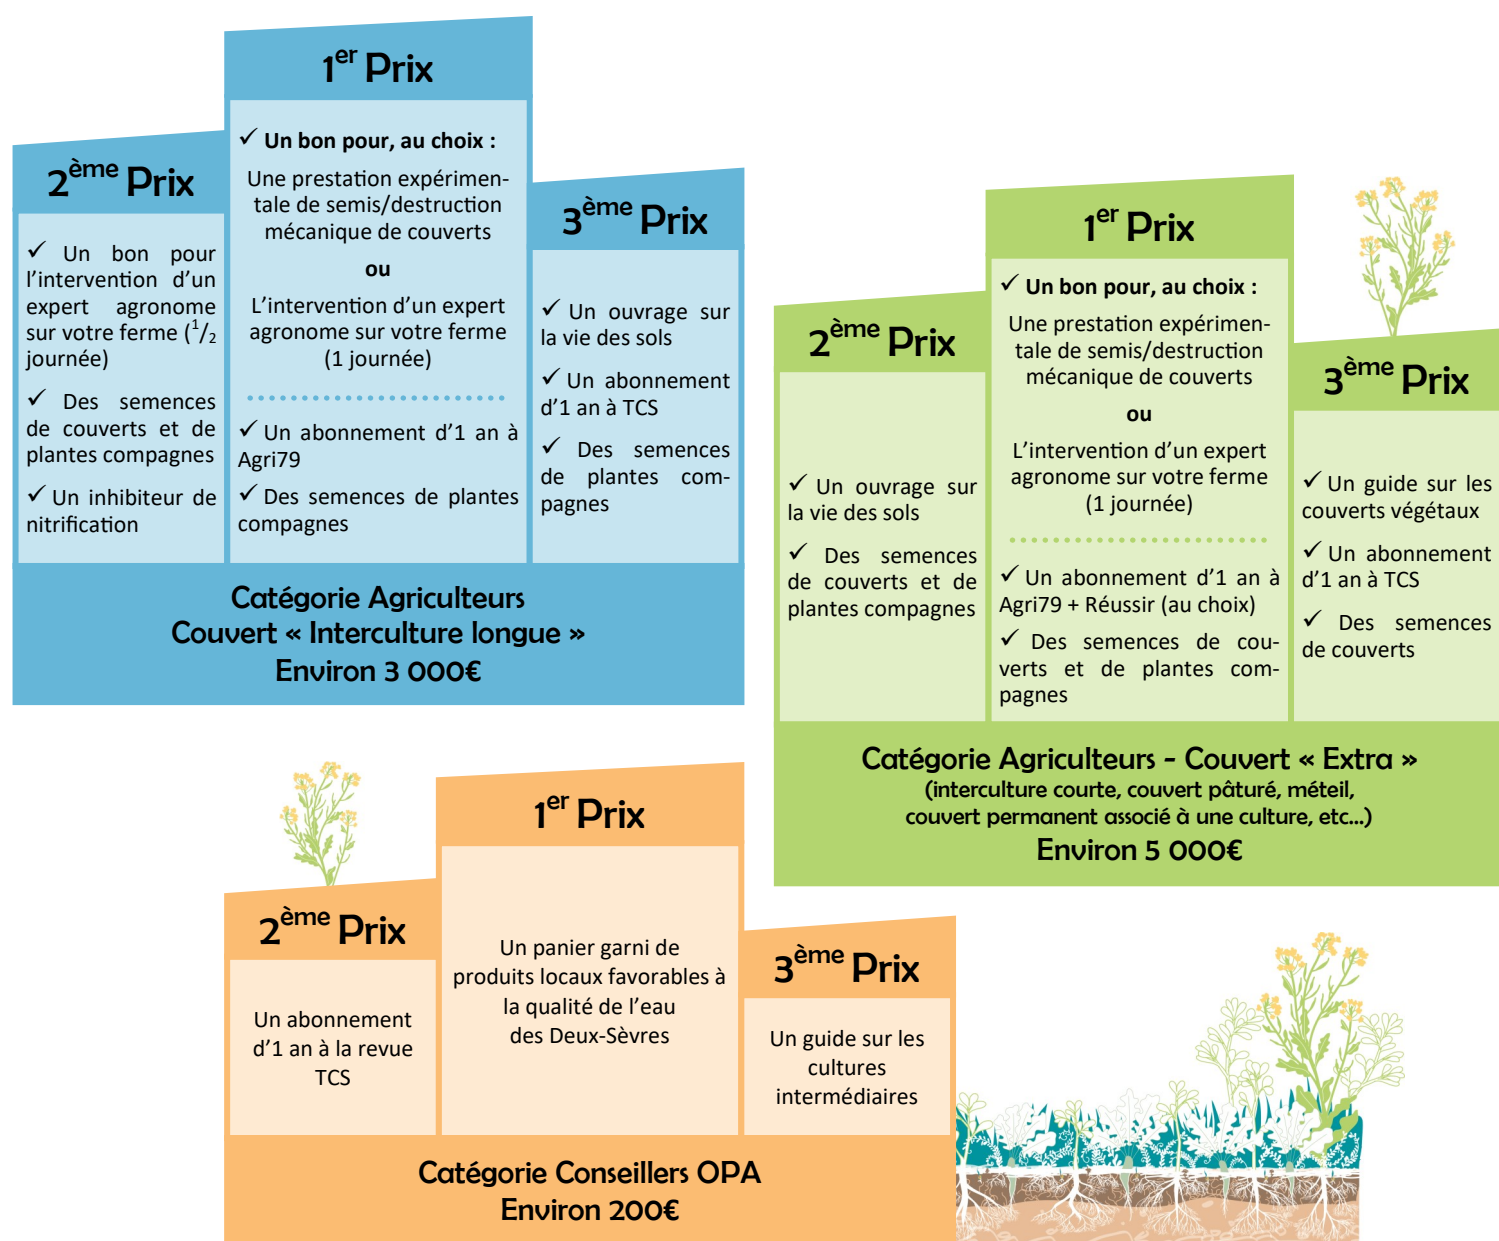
2$^{ème}$ Prix

✓ Un bon pour l'intervention d'un expert agronome sur votre ferme ($^1/_2$ journée)

✓ Des semences de couverts et de plantes compagnes

✓ Un inhibiteur de nitrification

1$^{er}$ Prix

✓ Un bon pour, au choix :

Une prestation expérimentale de semis/destruction mécanique de couverts

ou

L'intervention d'un expert agronome sur votre ferme (1 journée)

✓ Un abonnement d'1 an à Agri79

✓ Des semences de plantes compagnes

3$^{ème}$ Prix

✓ Un ouvrage sur la vie des sols

✓ Un abonnement d'1 an à TCS

✓ Des semences de plantes compagnes

Catégorie Agriculteurs
Couvert « Interculture longue »
Environ 3 000€

2$^{ème}$ Prix

✓ Un ouvrage sur la vie des sols

✓ Des semences de couverts et de plantes compagnes

1$^{er}$ Prix

✓ Un bon pour, au choix :

Une prestation expérimentale de semis/destruction mécanique de couverts

ou

L'intervention d'un expert agronome sur votre ferme (1 journée)

✓ Un abonnement d'1 an à Agri79 + Réussir (au choix)

✓ Des semences de couverts et de plantes compagnes

3$^{ème}$ Prix

✓ Un guide sur les couverts végétaux

✓ Un abonnement d'1 an à TCS

✓ Des semences de couverts

Catégorie Agriculteurs - Couvert « Extra »
(interculture courte, couvert pâturé, méteil, couvert permanent associé à une culture, etc...)
Environ 5 000€

2$^{ème}$ Prix

Un abonnement d'1 an à la revue TCS

1$^{er}$ Prix

Un panier garni de produits locaux favorables à la qualité de l'eau des Deux-Sèvres

3$^{ème}$ Prix

Un guide sur les cultures intermédiaires

Catégorie Conseillers OPA
Environ 200€